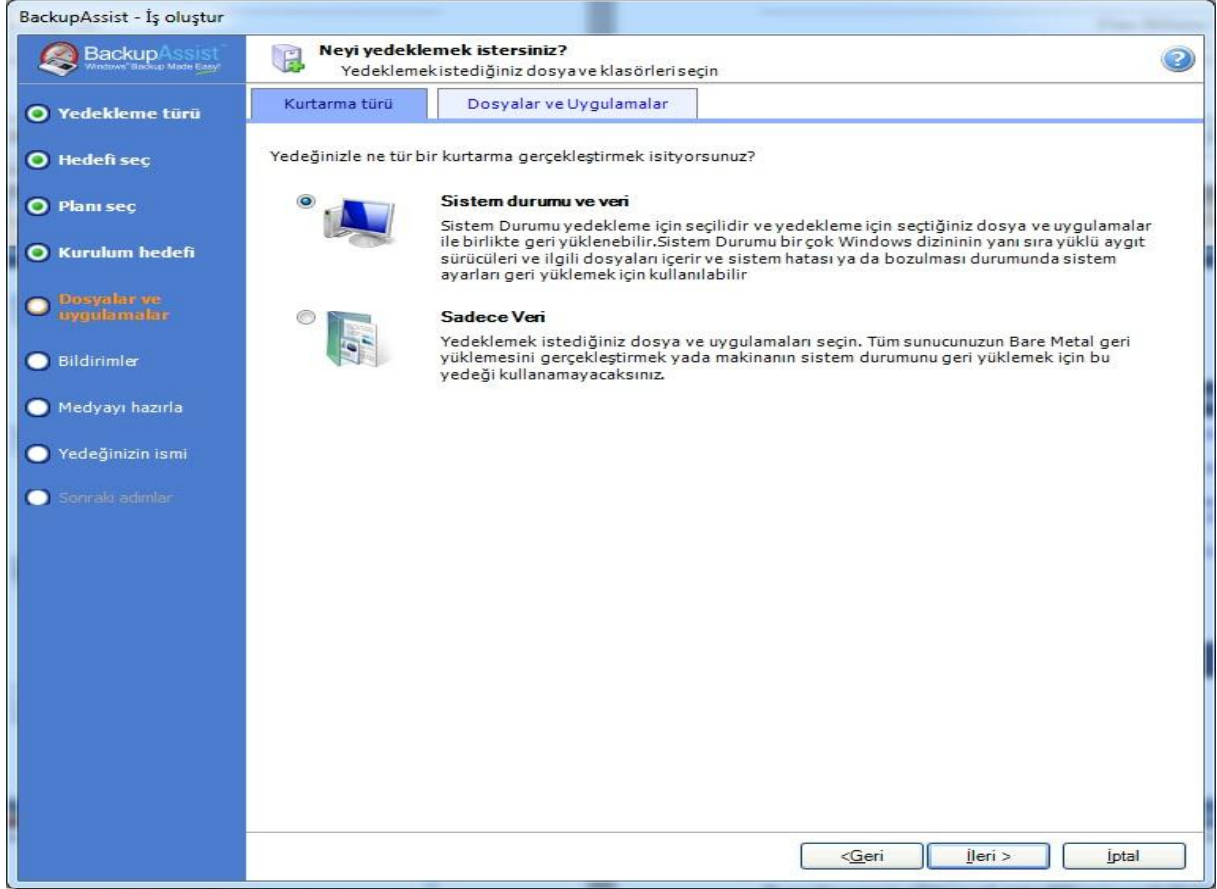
BackupAssist - İş oluştur

BackupAssist
Windows® Backup Made Easy!

Neyi yedeklemek istersiniz?
Yedeklemekistediğiniz dosya ve klasörleri seçin

Yedekleme türü
Hedefi seç
Planı seç
Kurulum hedefi
Dosyalar ve uygulamalar
Bildirimler
Medyayı hazırla
Yedeğinizin ismi
Sonraki adımlar

Kurtarma türü | Dosyalar ve Uygulamalar

Yedeğinizle ne tür bir kurtarma gerçekleştirmek isityorsunuz?

Sistem durumu ve veri
Sistem Durumu yedekleme için seçilidir ve yedekleme için seçtiğiniz dosya ve uygulamalar ile birlikte geri yüklenebilir.Sistem Durumu bir çok Windows dizininin yanı sıra yüklü aygıt sürücüleri ve ilgili dosyaları içerir ve sistem hatası ya da bozulması durumunda sistem ayarları geri yüklemek için kullanılabilir

Sadece Veri
Yedeklemek istediğiniz dosya ve uygulamaları seçin. Tüm sunucunuzun Bare Metal geri yüklemesini gerçekleştirmek yada makinanın sistem durumunu geri yüklemek için bu yedeği kullanamayacaksınız.

<Geri
İleri >
İptal